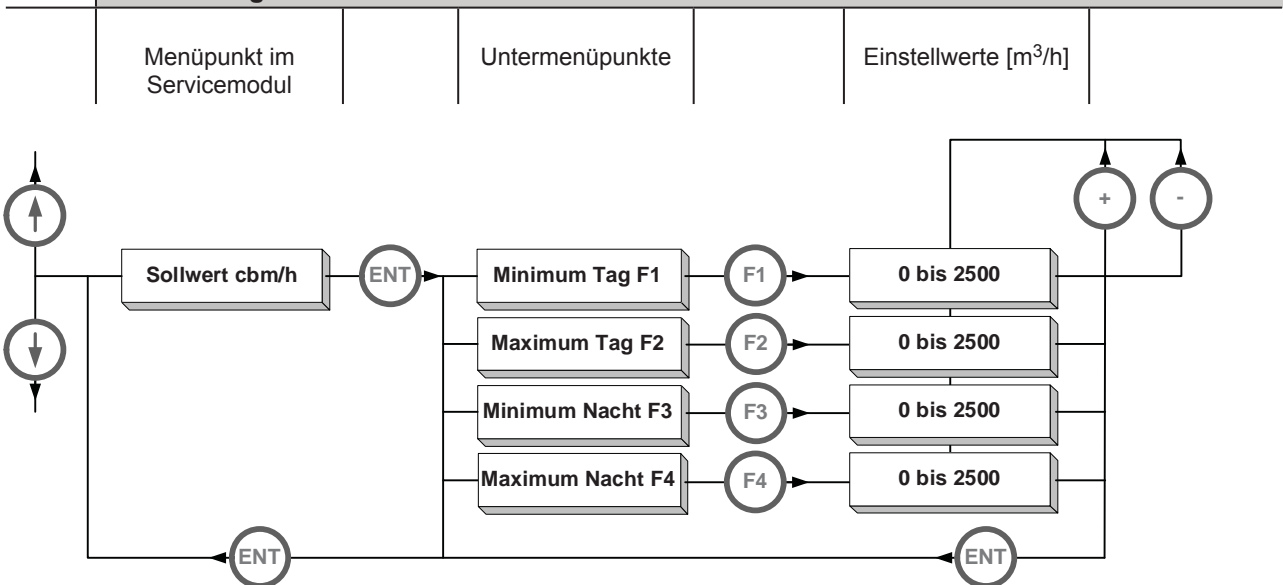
| Menüpunkt im Servicemodul | Untermenüpunkte | Einstellwerte [$m^3$/h] |
|---|---|---|

Sollwert cbm/h
ENT
Minimum Tag F1
F1
0 bis 2500
Maximum Tag F2
F2
0 bis 2500
Minimum Nacht F3
F3
0 bis 2500
Maximum Nacht F4
F4
0 bis 2500
+
-
ENT
ENT